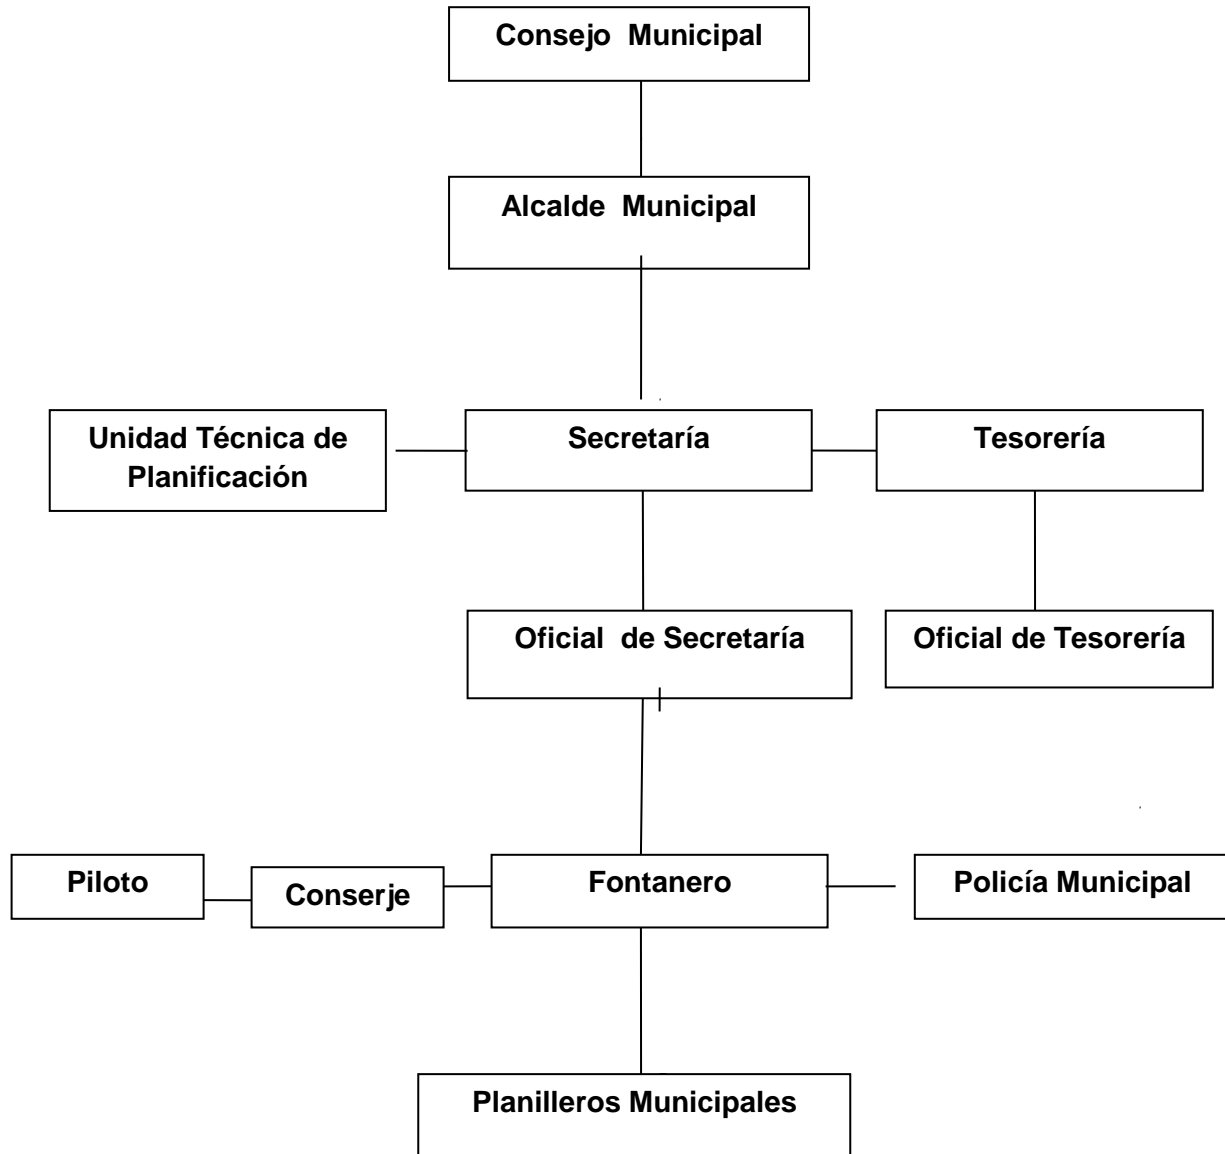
Consejo Municipal

Alcalde Municipal

Unidad Técnica de Planificación

Secretaría

Tesorería

Oficial de Secretaría

Oficial de Tesorería

Piloto

Conserje

Fontanero

Policía Municipal

Planilleros Municipales